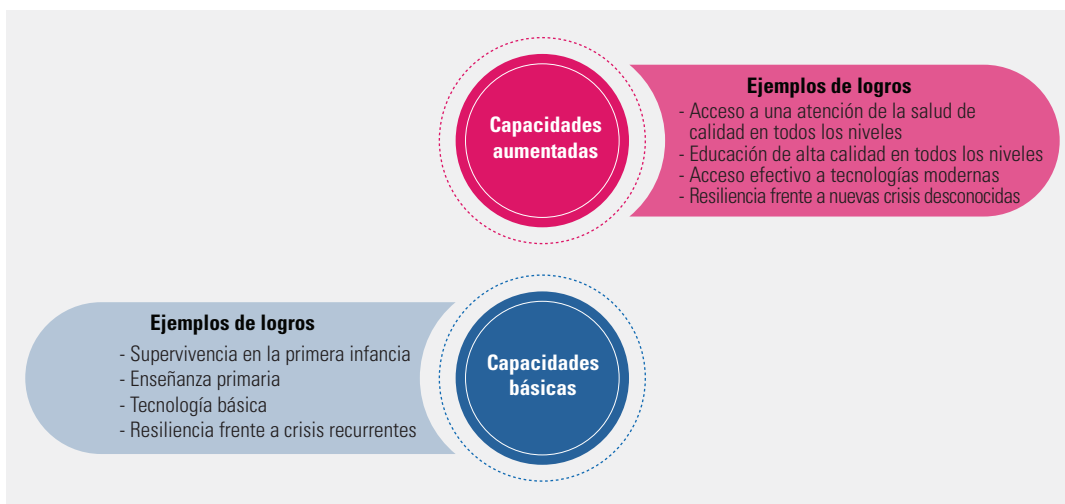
Capacidades aumentadas

Ejemplos de logros
- Acceso a una atención de la salud de calidad en todos los niveles
- Educación de alta calidad en todos los niveles
- Acceso efectivo a tecnologías modernas
- Resiliencia frente a nuevas crisis desconocidas

Ejemplos de logros
- Supervivencia en la primera infancia
- Enseñanza primaria
- Tecnología básica
- Resiliencia frente a crisis recurrentes

Capacidades básicas